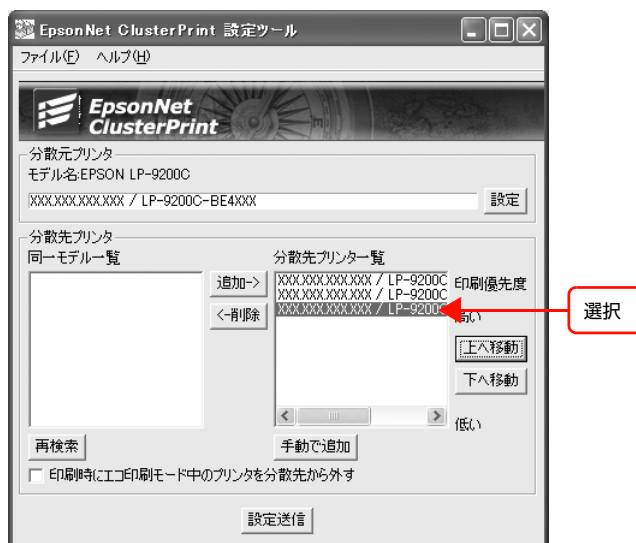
EpsonNet ClusterPrint 設定ツール

ファイル(F) ヘルプ(H)

EpsonNet ClusterPrint

分散元プリンタ

モデル名:EPSON LP-9200C

XXX.XXX.XXX.XXX / LP-9200C-BE4XXX

設定

分散先プリンタ

同一モデル一覧

追加->

<-削除

分散先プリンター覧

XXX.XXX.XXX.XXX / LP-9200C
XXX.XXX.XXX.XXX / LP-9200C
XXX.XXX.XXX.XXX / LP-9200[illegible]

印刷優先度

高い

上へ移動

下へ移動

低い

選択

再検索

手動で追加

印刷時にエコ印刷モード中のプリンタを分散先から外す

設定送信